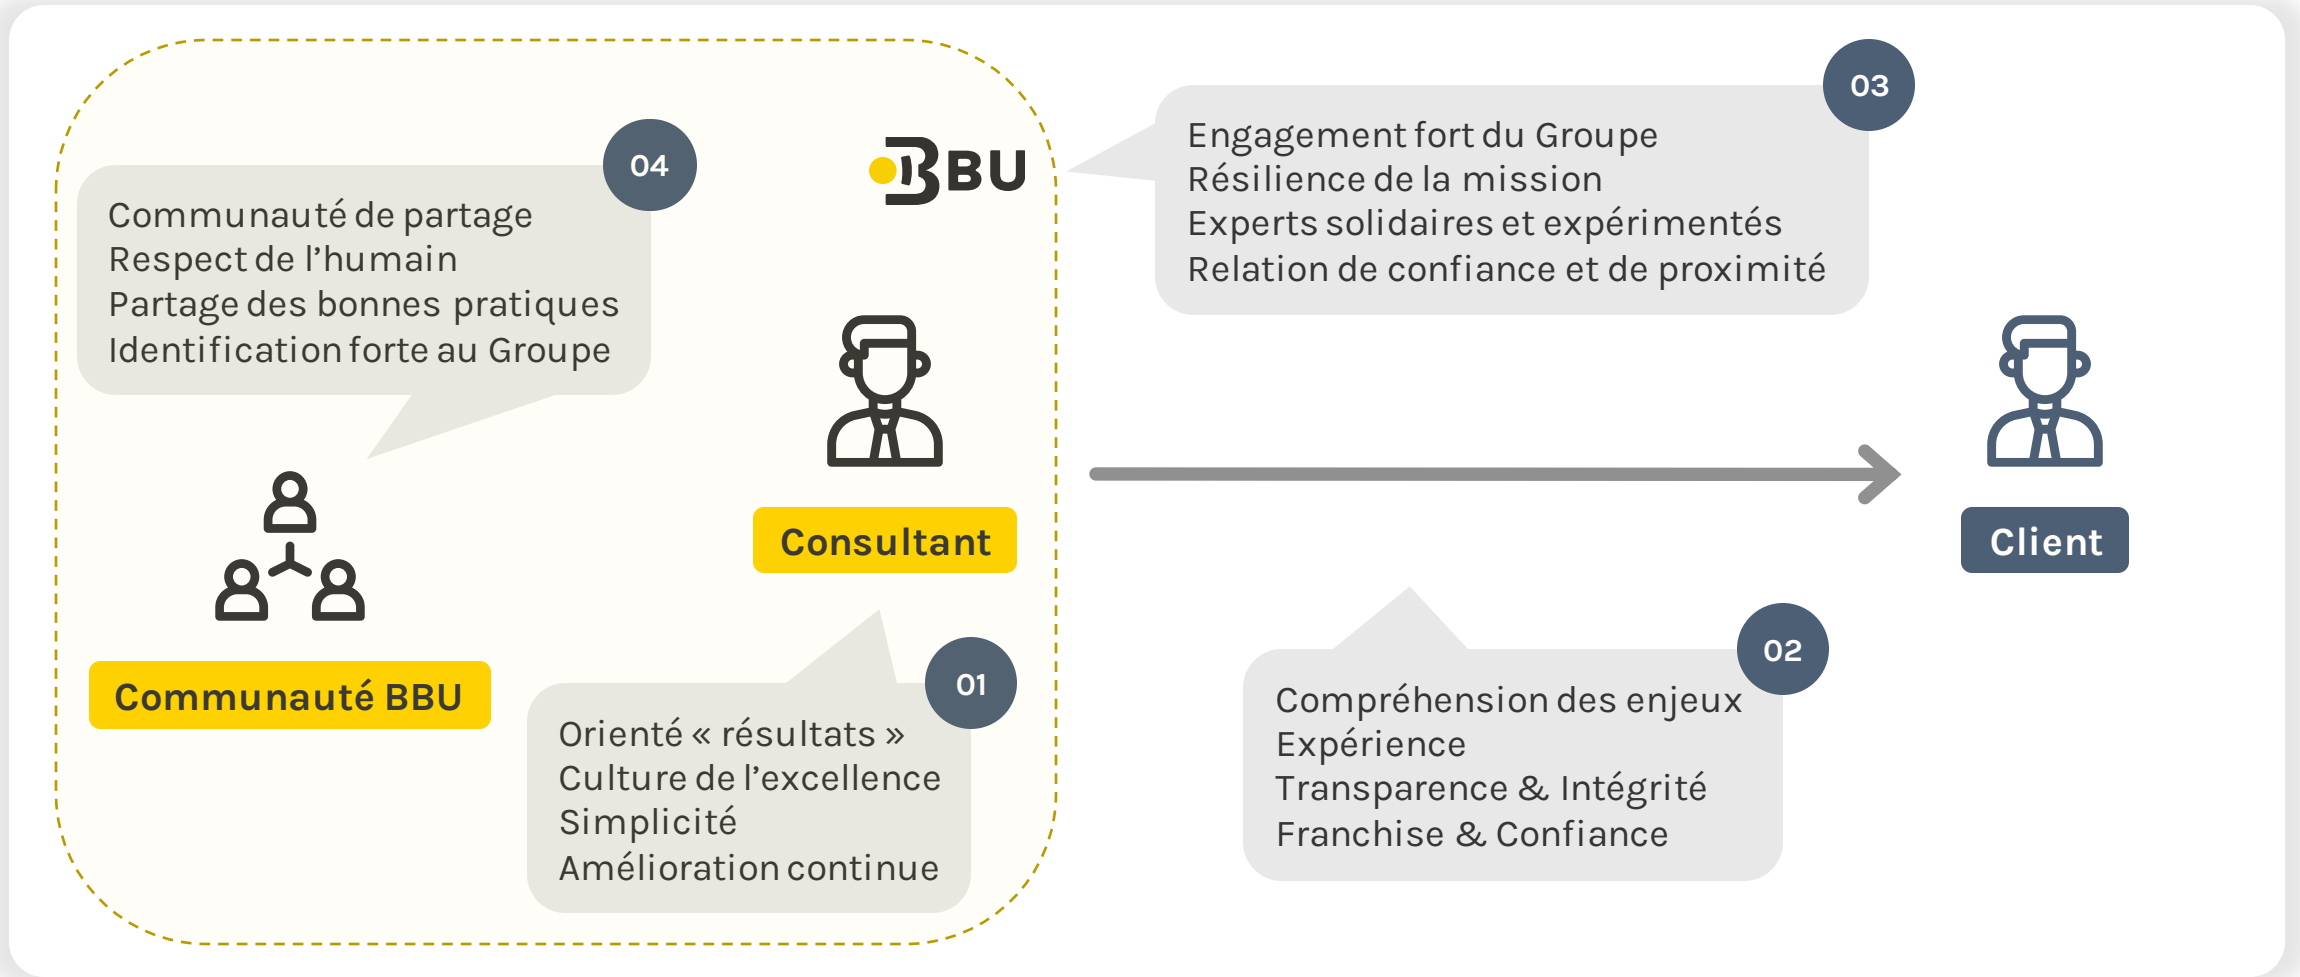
04

Communauté de partage
Respect de l'humain
Partage des bonnes pratiques
Identification forte au Groupe

BBU

03

Engagement fort du Groupe
Résilience de la mission
Experts solidaires et expérimentés
Relation de confiance et de proximité

Consultant

Client

Communauté BBU

01

Orienté « résultats »
Culture de l'excellence
Simplicité
Amélioration continue

02

Compréhension des enjeux
Expérience
Transparence & Intégrité
Franchise & Confiance